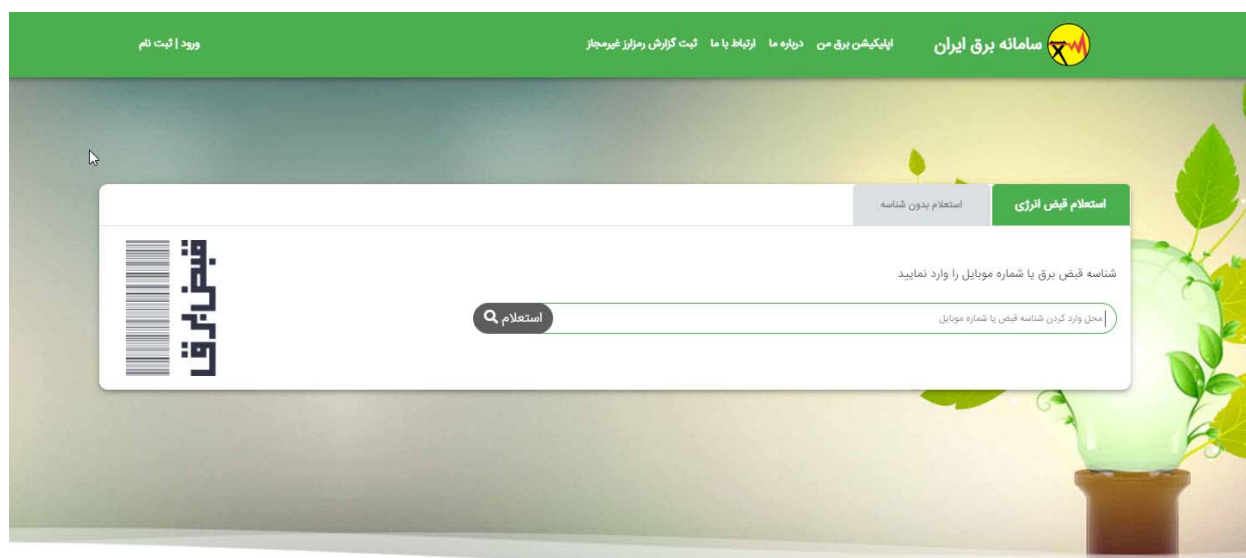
سامانه برق ایران
اپلیکیشن برق من درباره ما ارتباط با ما ثبت گزارش رمزارز غیرمجاز
ورود | ثبت نام

استعلام قبض انرژی
استعلام بدون شناسه

شناسه قبض برق یا شماره موبایل را وارد نمایید

محل وارد کردن شناسه قبض یا شماره موبایل
استعلام

قبض برق